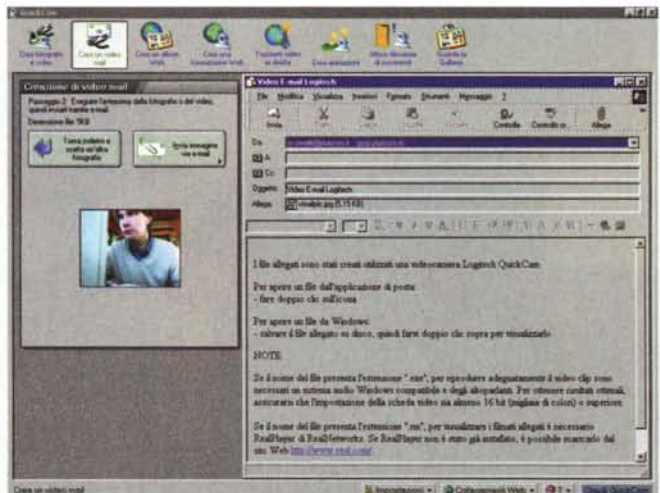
QuickCam

Crea fotografie e video | Crea un video mail | Crea un album Web | Crea una trasmissione Web | Trasmetti video in diretta | Crea animazioni | Allega riprese di movimenti | Guarda la Galleria

Creazione di video mail

Passaggio 2: Eseguire l'anteprima della fotografia o del video, quindi inviarli tramite e-mail.

Dimensioni file: 5KB

Torna indietro e scatta un'altra fotografia

Invia immagine via e-mail

Video E-mail Logitech

File Modifica Visualizza Inserisci Formato Strumenti Messaggio ?

Invia | Taglia | Copia | Incolla | Annulla | Controlla | Controllo o... | Allega

Da:
A:
Cc:
Oggetto: Video E-mail Logitech
Allega: vmailpic.jpg (5,15 KB)

I file allegati sono stati creati utilizzando una videocamera Logitech QuickCam.

Per aprire un file dall'applicazione di posta:
- fare doppio clic sull'icona.

Per aprire un file da Windows:
- salvare il file allegato su disco, quindi fare doppio clic sopra per visualizzarlo.

NOTE:

Se il nome del file presenta l'estensione ".exe", per riprodurre adeguatamente il video clip sono necessari un sistema audio Windows compatibile e degli altoparlanti. Per ottenere risultati ottimali, assicurarsi che l'impostazione della scheda video sia almeno 16 bit (migliaia di colori) o superiore.

Se il nome del file presenta l'estensione ".rm", per visualizzare i filmati allegati è necessario RealPlayer di RealNetworks. Se RealPlayer non è stato già installato, è possibile scaricarlo dal sito Web http://www.real.com/.

Crea un video mail | Impostazioni | Collegamenti Web | ? | Chiudi QuickCam